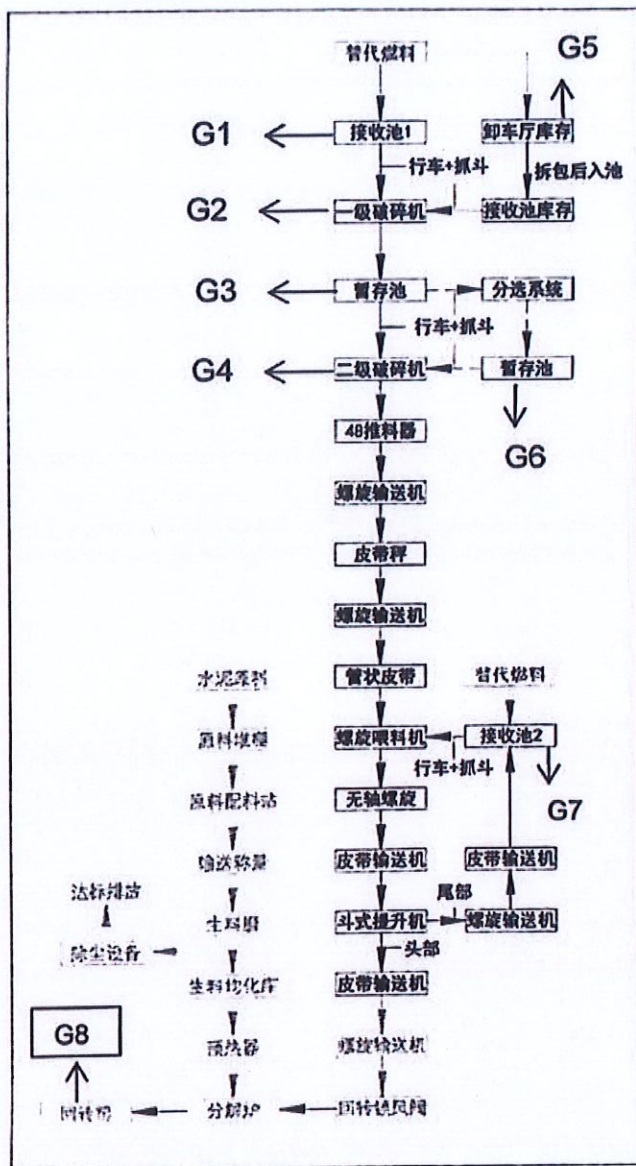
替代燃料
G5
G1
接收池1
卸车厅库存
行车+抓斗
拆包后入池
G2
一级破碎机
接收池库存
G3
暂存池
分选系统
行车+抓斗
G4
二级破碎机
暂存池
48推料器
G6
螺旋输送机
皮带秤
螺旋输送机
水泥原料
管状皮带
替代燃料
原料堆棚
螺旋喂料机
接收池2
行车+抓斗
原料配料站
G7
无轴螺旋
输送称量
皮带输送机
皮带输送机
达标排放
尾部
生料磨
斗式提升机
螺旋输送机
除尘设备
头部
生料均化库
皮带输送机
G8
预热器
螺旋输送机
回转窑
分解炉
回转锁风阀